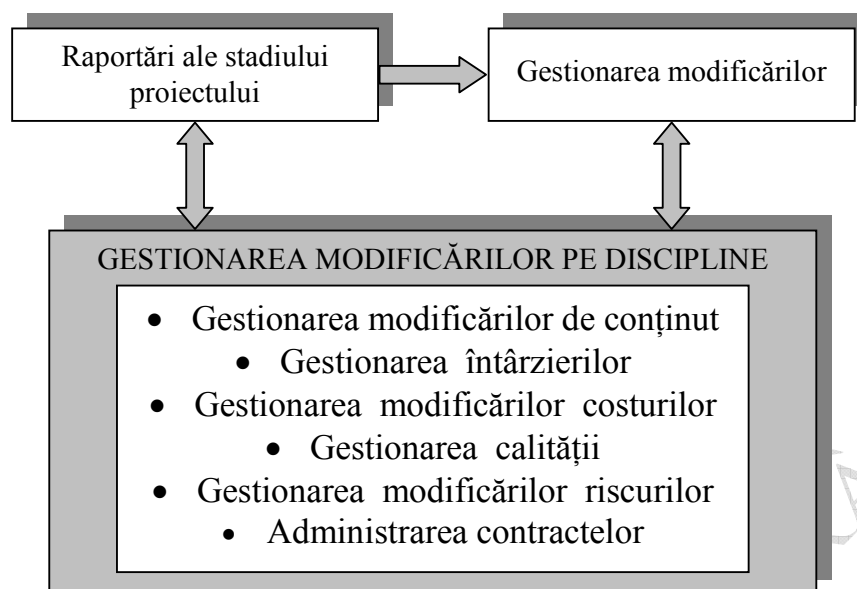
Raportări ale stadiului proiectului

Gestionarea modificărilor

GESTIONAREA MODIFICĂRILOR PE DISCIPLINE

• Gestionarea modificărilor de conținut
• Gestionarea întârzierilor
• Gestionarea modificărilor costurilor
• Gestionarea calității
• Gestionarea modificărilor riscurilor
• Administrarea contractelor